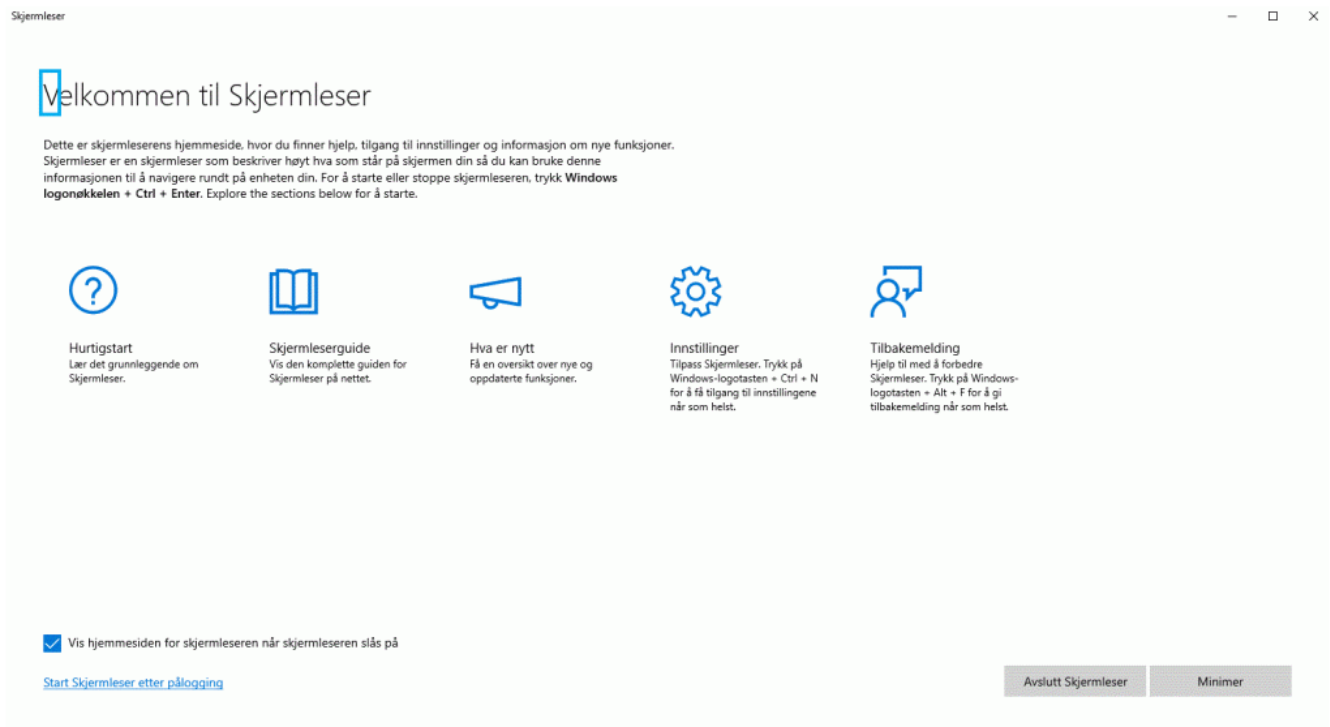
Skjermleser

Velkommen til Skjermleser

Dette er skjermleserens hjemmeside, hvor du finner hjelp, tilgang til innstillinger og informasjon om nye funksjoner. Skjermleser er en skjermleser som beskriver høyt hva som står på skjermen din så du kan bruke denne informasjonen til å navigere rundt på enheten din. For å starte eller stoppe skjermleseren, trykk **Windows logonøkkelen + Ctrl + Enter.** Explore the sections below for å starte.

Hurtigstart
Lær det grunnleggende om Skjermleser.

Skjermleserguide
Vis den komplette guiden for Skjermleser på nettet.

Hva er nytt
Få en oversikt over nye og oppdaterte funksjoner.

Innstillinger
Tilpass Skjermleser. Trykk på Windows-logotasten + Ctrl + N for å få tilgang til innstillingene når som helst.

Tilbakemelding
Hjelp til med å forbedre Skjermleser. Trykk på Windows-logotasten + Alt + F for å gi tilbakemelding når som helst.

Vis hjemmesiden for skjermleseren når skjermleseren slås på

Start Skjermleser etter pålogging

Avslutt Skjermleser

Minimer